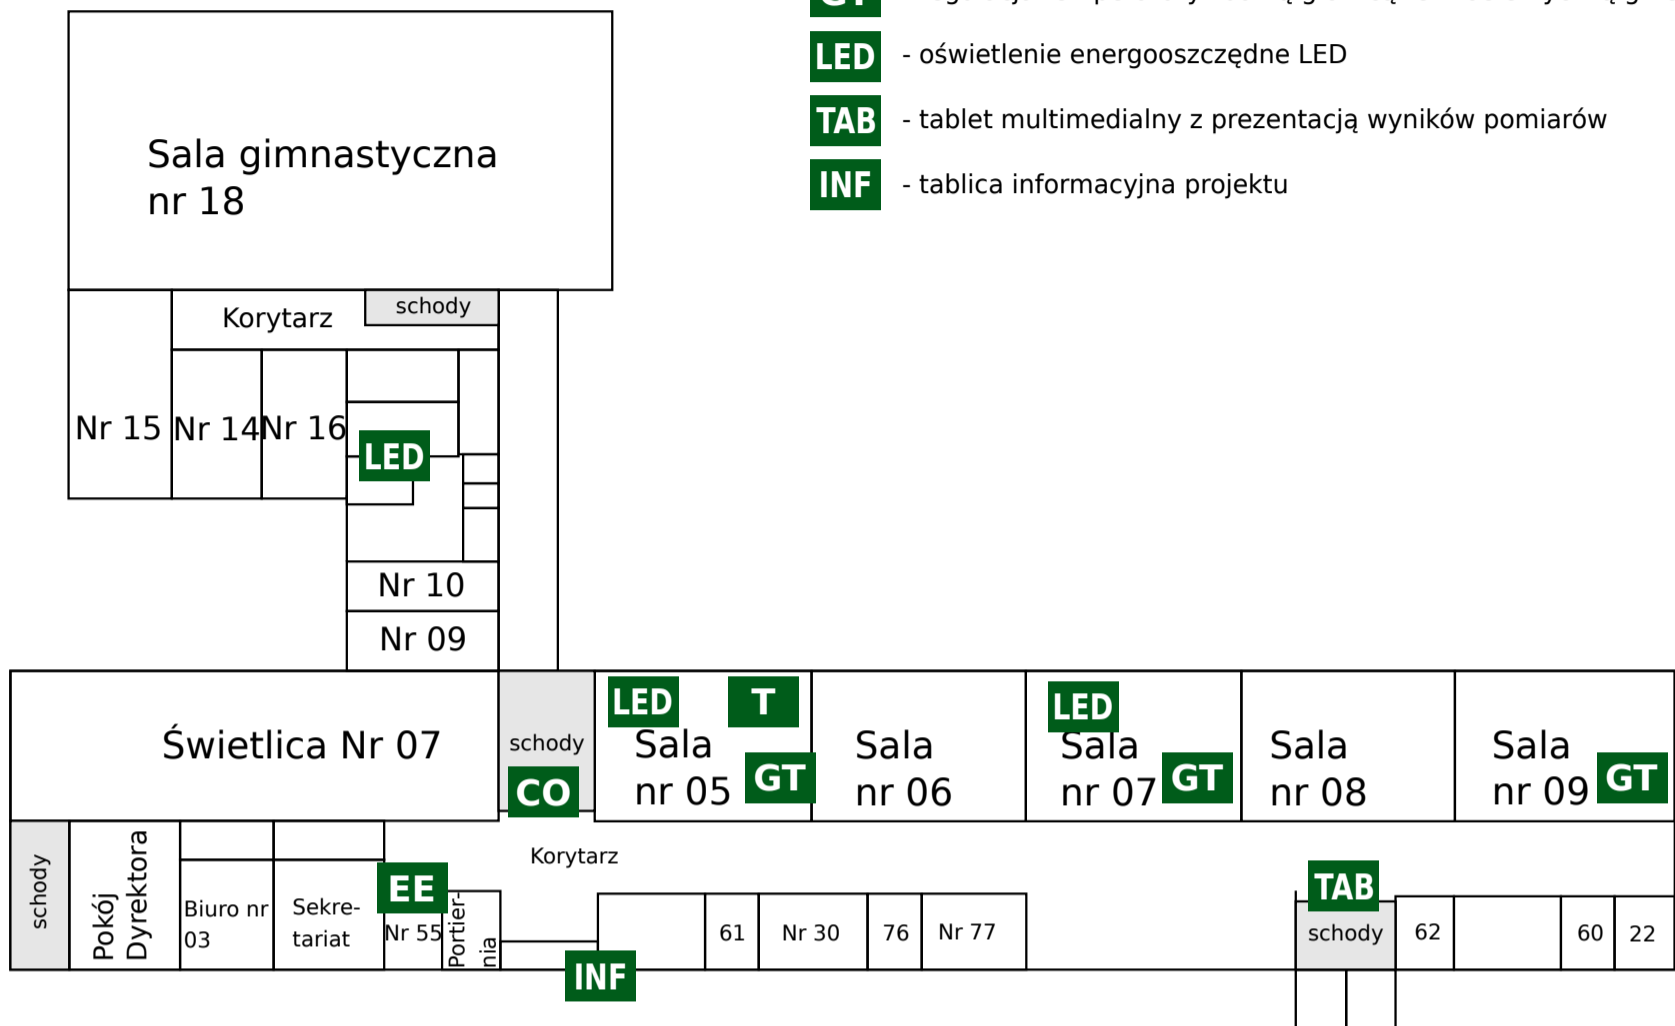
GT - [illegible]

LED - oświetlenie energooszczędne LED

TAB - tablet multimedialny z prezentacją wyników pomiarów

INF - tablica informacyjna projektu

Sala gimnastyczna nr 18

Korytarz

schody

Nr 15

Nr 14

Nr 16

LED

Nr 10

Nr 09

Świetlica Nr 07

schody

CO

LED

T

Sala nr 05

GT

Sala nr 06

LED

Sala nr 07

GT

Sala nr 08

Sala nr 09

GT

schody

Pokój Dyrektora

Biuro nr 03

Sekretariat

EE

Nr 55

Portiernia

Korytarz

INF

61

Nr 30

76

Nr 77

TAB

schody

62

60

22